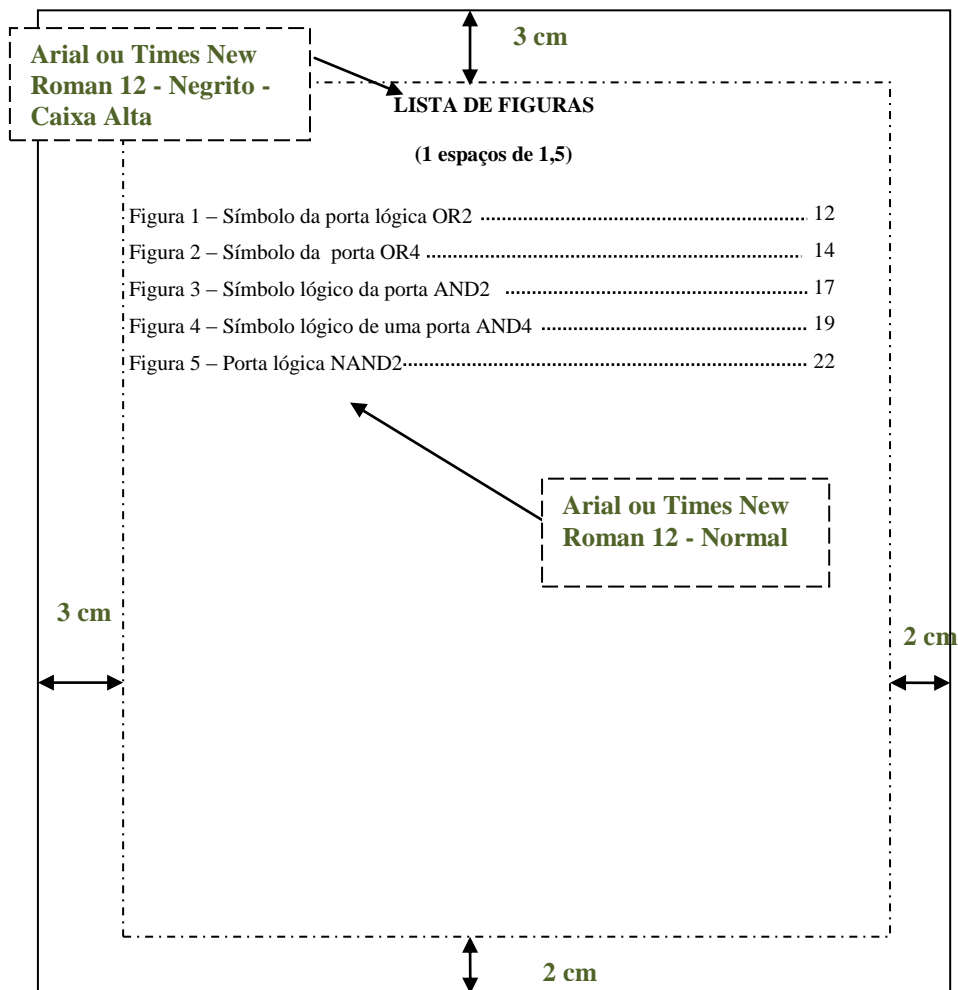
Arial ou Times New Roman 12 - Negrito - Caixa Alta

3 cm

LISTA DE FIGURAS

(1 espaços de 1,5)

Figura 1 – Símbolo da porta lógica OR2 .................................................. 12
Figura 2 – Símbolo da porta OR4 .................................................. 14
Figura 3 – Símbolo lógico da porta AND2 .................................................. 17
Figura 4 – Símbolo lógico de uma porta AND4 .................................................. 19
Figura 5 – Porta lógica NAND2.................................................. 22

Arial ou Times New Roman 12 - Normal

3 cm

2 cm

2 cm